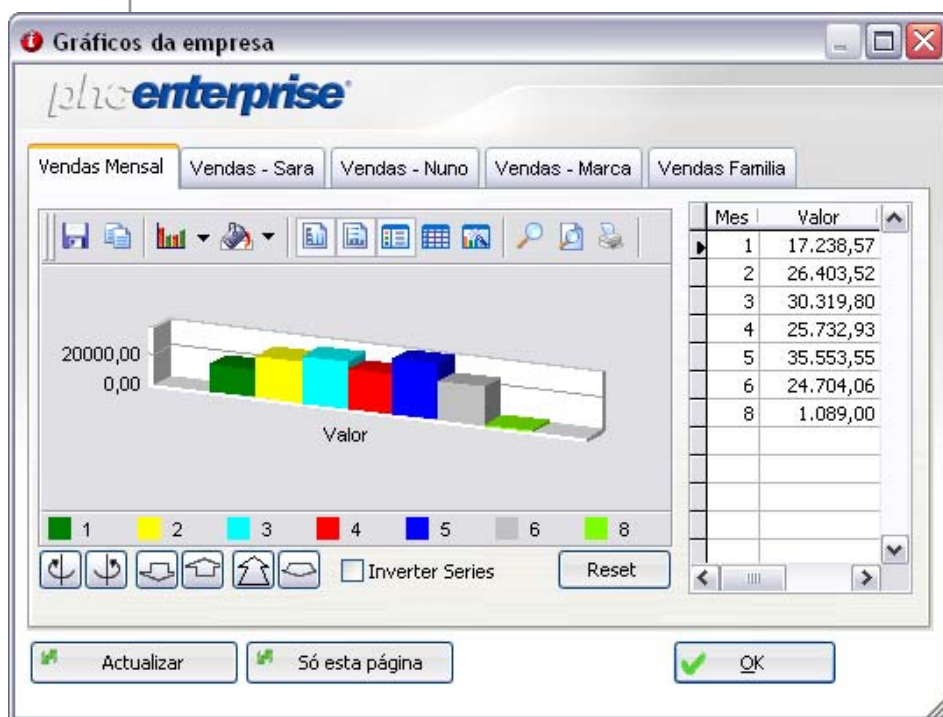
Gráficos da empresa

phcenterprise

Vendas Mensal | Vendas - Sara | Vendas - Nuno | Vendas - Marca | Vendas Familia

20000,00
0,00

Valor

1 2 3 4 5 6 8

Inverter Series

Reset

| Mes | Valor |
|---|---|
| 1 | 17.238,57 |
| 2 | 26.403,52 |
| 3 | 30.319,80 |
| 4 | 25.732,93 |
| 5 | 35.553,55 |
| 6 | 24.704,06 |
| 8 | 1.089,00 |

Actualizar

Só esta página

OK